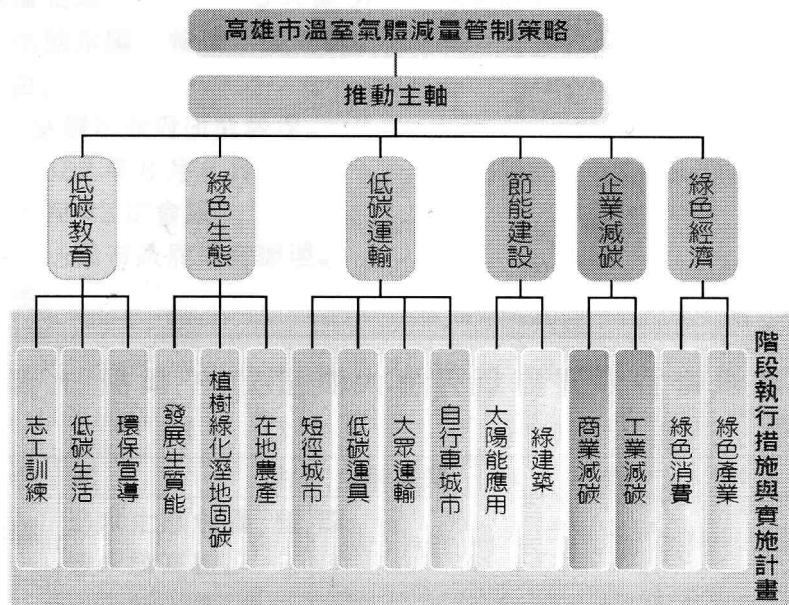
高雄市溫室氣體減量管制策略

推動主軸

低碳教育

綠色生態

低碳運輸

節能建設

企業減碳

綠色經濟

志工訓練

低碳生活

環保宣導

發展生質能

植樹綠化溼地固碳

在地農產

短徑城市

低碳運具

大眾運輸

自行車城市

太陽能應用

綠建築

商業減碳

工業減碳

綠色消費

綠色產業

階段執行措施與實施計畫